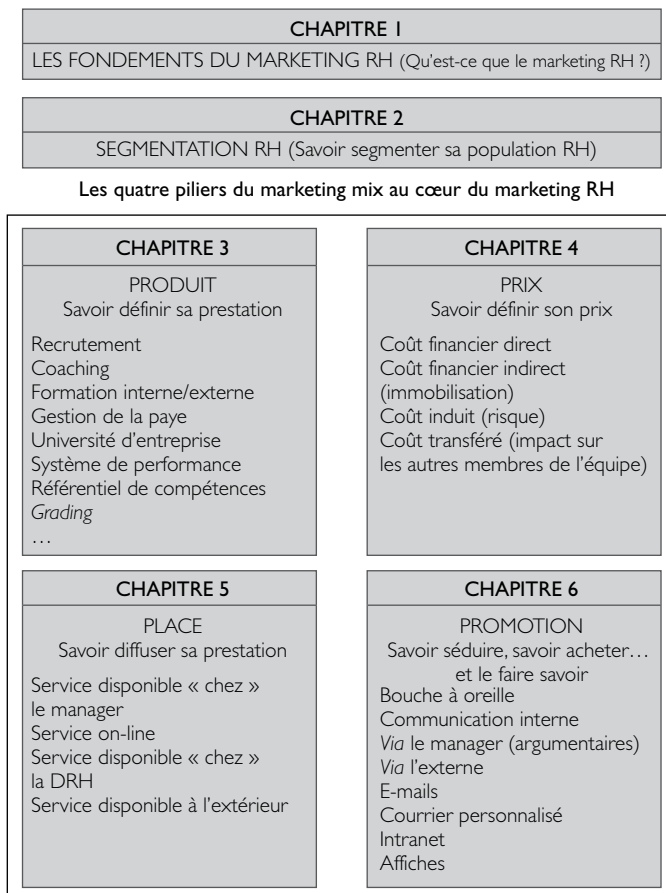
CHAPITRE 1

LES FONDEMENTS DU MARKETING RH (Qu'est-ce que le marketing RH ?)

CHAPITRE 2

SEGMENTATION RH (Savoir segmenter sa population RH)

Les quatre piliers du marketing mix au cœur du marketing RH

CHAPITRE 3

PRODUIT
Savoir définir sa prestation

Recrutement
Coaching
Formation interne/externe
Gestion de la paye
Université d'entreprise
Système de performance
Référentiel de compétences
Grading
…

CHAPITRE 4

PRIX
Savoir définir son prix

Coût financier direct
Coût financier indirect (immobilisation)
Coût induit (risque)
Coût transféré (impact sur les autres membres de l'équipe)

CHAPITRE 5

PLACE
Savoir diffuser sa prestation

Service disponible « chez » le manager
Service on-line
Service disponible « chez » la DRH
Service disponible à l'extérieur

CHAPITRE 6

PROMOTION
Savoir séduire, savoir acheter… et le faire savoir

Bouche à oreille
Communication interne
Via le manager (argumentaires)
Via l'externe
E-mails
Courrier personnalisé
Intranet
Affiches